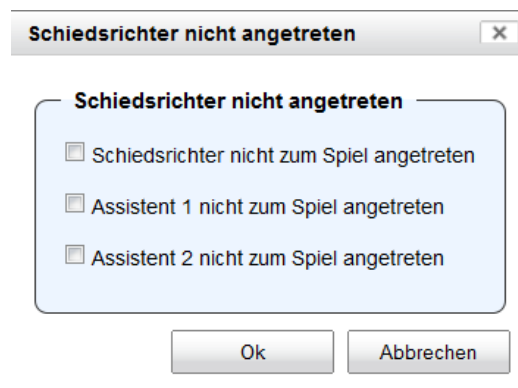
Schiedsrichter nicht angetreten

×

Schiedsrichter nicht angetreten

Schiedsrichter nicht zum Spiel angetreten

Assistent 1 nicht zum Spiel angetreten

Assistent 2 nicht zum Spiel angetreten

Ok

Abbrechen